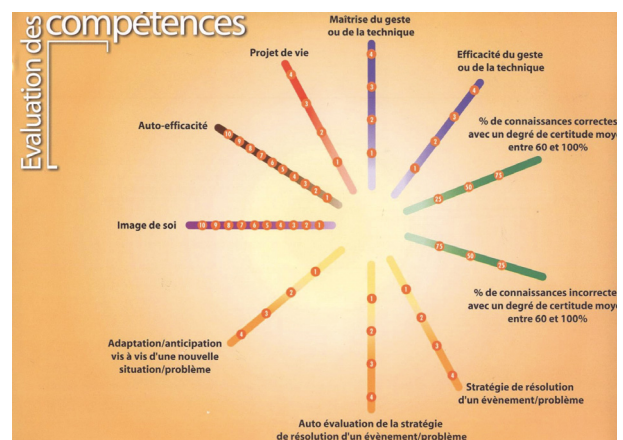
Evaluation des compétences

Maîtrise du geste ou de la technique

4
3
2
1

Projet de vie

4
3
2
1

Efficacité du geste ou de la technique

4
3
2
1

Auto-efficacité

10 9 8 7 6 5 4 3 2 1

% de connaissances correctes avec un degré de certitude moye entre 60 et 100%

25 50 75

Image de soi

10 9 8 7 6 5 4 3 2 1

75 50 25

% de connaissances incorrecte avec un degré de certitude moye entre 60 et 100%

1
2
3
4

Adaptation/anticipation vis à vis d'une nouvelle situation/problème

1
2
3
4

1
2
3
4

Stratégie de résolution d'un évènement/problème

Auto évaluation de la stratégie de résolution d'un évènement/problème